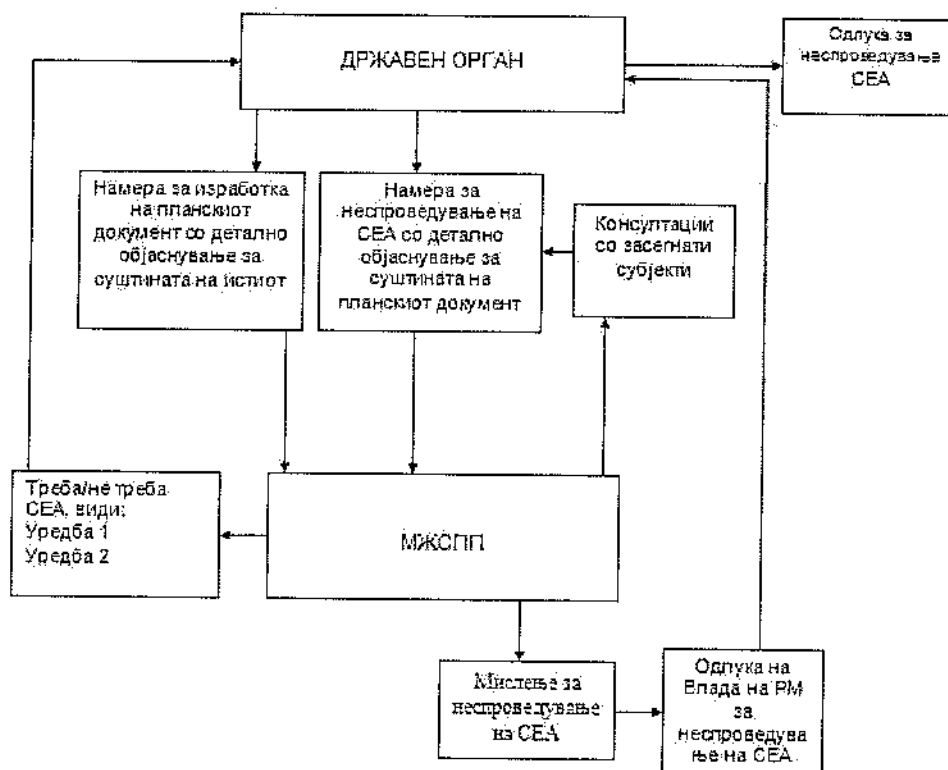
ДРЖАВЕН ОРГАН

Одлука за неспроведување СЕА

Намера за изработка на планскиот документ со детално објаснување за суштината на истиот

Намера за неспроведување на СЕА со детално објаснување за суштината на планскиот документ

Консултации со засегнати субјекти

Треба/не треба СЕА, види: Уредба 1 Уредба 2

МЖСПП

Мислење за неспроведување на СЕА

Одлука на Влада на РМ за неспроведување на СЕА.